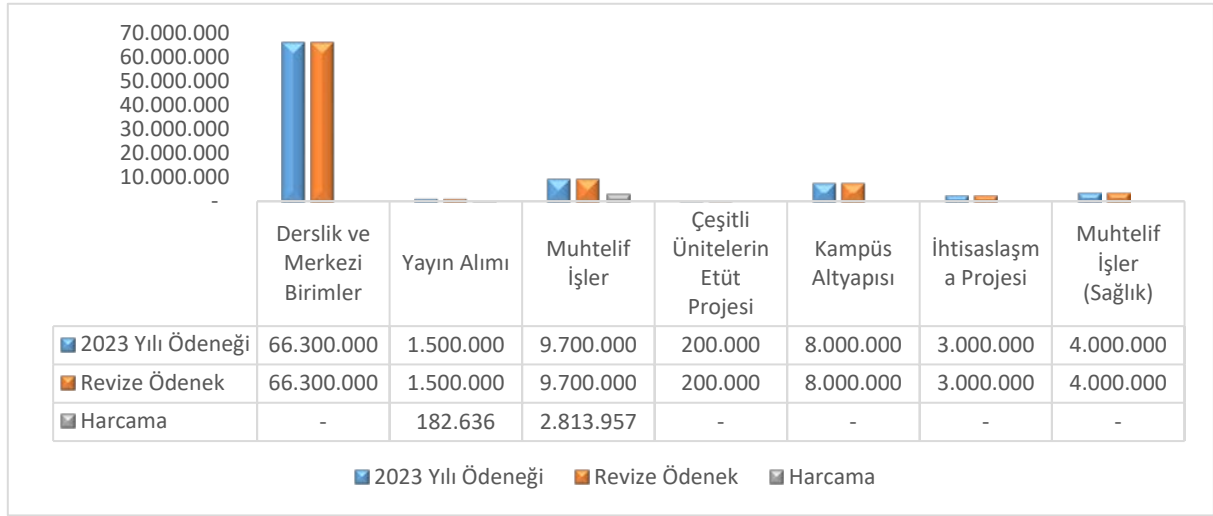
70.000.000
60.000.000
50.000.000
40.000.000
30.000.000
20.000.000
10.000.000
-

| | Derslik ve Merkezi Birimler | Yayın Alımı | Muhtelif İşler | Çeşitli Ünitelerin Etüt Projesi | Kampüs Altyapısı | İhtisaslaşma Projesi | Muhtelif İşler (Sağlık) |
|---|---|---|---|---|---|---|---|
| 2023 Yılı Ödeneği | 66.300.000 | 1.500.000 | 9.700.000 | 200.000 | 8.000.000 | 3.000.000 | 4.000.000 |
| Revize Ödenek | 66.300.000 | 1.500.000 | 9.700.000 | 200.000 | 8.000.000 | 3.000.000 | 4.000.000 |
| Harcama | - | 182.636 | 2.813.957 | - | - | - | - |

2023 Yılı Ödeneği Revize Ödenek Harcama